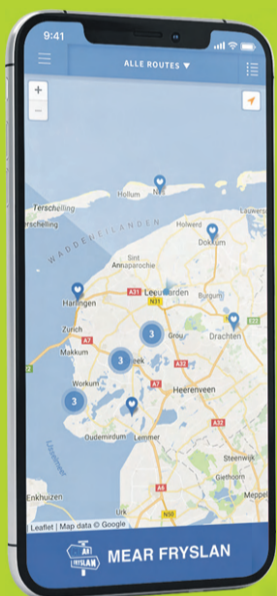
9:41

ALLE ROUTES ▼

+
−

Hollum
Nes
Terschelling
WADDENEILANDEN
Holwerd
Dokkum
St. Annaparochie
Harlingen
Leeuwarden
A31
N31
Burgum
Zurich
Makkum
A7
Grou
Drachten
3
3
Sneek
Workum
Heerenveen
3
IJsselmeer
Oudemirdum
Lemmer
A32
Steenwijk
Giethoorn
Enkhuizen
N50

Leaflet | Map data © Google

MEAR FRYSLAN